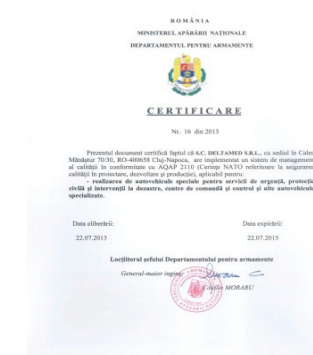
ROMÂNIA
MINISTERUL APĂRĂRII NAȚIONALE
DEPARTAMENTUL PENTRU ARMAMENTE

CERTIFICARE

Nr. 16 din 2013

Prezentul document certifică faptul că S.C. DELTAMED S.R.L., cu sediul în Calea Mănăștur 70/30, RO-400658 Cluj-Napoca, are implementat un sistem de management al calității în conformitate cu AQAP 2110 (Cerințe NATO referitoare la asigurarea calității în proiectare, dezvoltare și producție), aplicabil pentru:
- realizarea de autovehicule speciale pentru servicii de urgență, protecție civilă și intervenții la dezastre, centre de comandă și control și alte autovehicule specializate.

Data eliberării:
22.07.2013

Data expirării:
22.07.2015

Locțiitorul șefului Departamentului pentru armamente

General-maior inginer
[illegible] MORARU